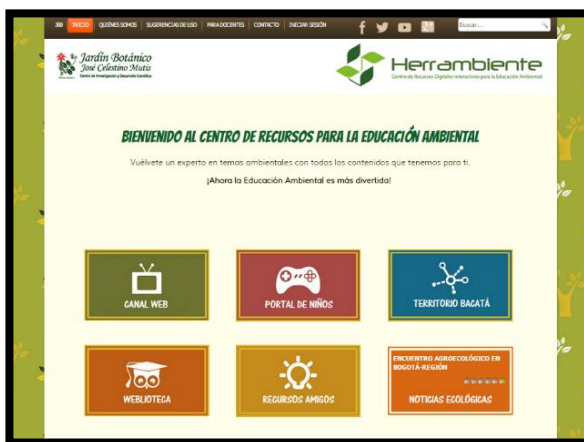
JBB INICIO QUIÉNES SOMOS SUGERENCIAS DE USO PARA DOCENTES CONTACTO INICIAR SESIÓN

Buscar...

Jardín Botánico José Celestino Mutis
Centro de Investigación y Desarrollo Científico

Herrambiente
Centro de Recursos Digitales Interactivos para la Educación Ambiental

BIENVENIDO AL CENTRO DE RECURSOS PARA LA EDUCACIÓN AMBIENTAL

Vuélvete un experto en temas ambientales con todos los contenidos que tenemos para ti.

¡Ahora la Educación Ambiental es más divertida!

CANAL WEB

PORTAL DE NIÑOS

TERRITORIO BACATÁ

WEBLIOTECA

RECURSOS AMIGOS

ENCUENTRO AGROECOLÓGICO EN BOGOTÁ-REGIÓN

NOTICIAS ECOLÓGICAS